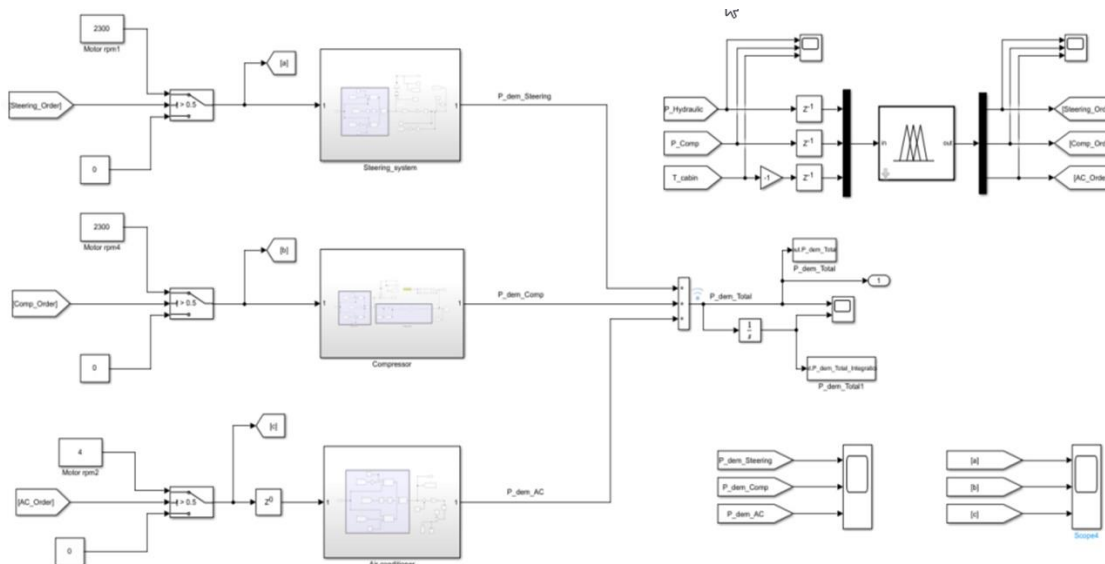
2300
Motor rpm1
[Steering_Order]
> 0.5
0
[a]
1
1
Steering_system
P_dem_Steering

2300
Motor rpm4
[Comp_Order]
> 0.5
0
[b]
1
1
Compressor
P_dem_Comp

4
Motor rpm2
[AC_Order]
> 0.5
0
[c]
$z^0$
1
Air conditioner
P_dem_AC

P_Hydraulic
P_Comp
T_cabin
-1
$z^{-1}$
$z^{-1}$
$z^{-1}$
in
out
[Steering_Ord
[Comp_Ord
[AC_Orde

+
+
+
P_dem_Total
out.P_dem_Total
P_dem_Total
1
$\frac{1}{s}$
out.P_dem_Total_Integrate
P_dem_Total1

P_dem_Steering
P_dem_Comp
P_dem_AC

[a]
[b]
[c]
Scope4